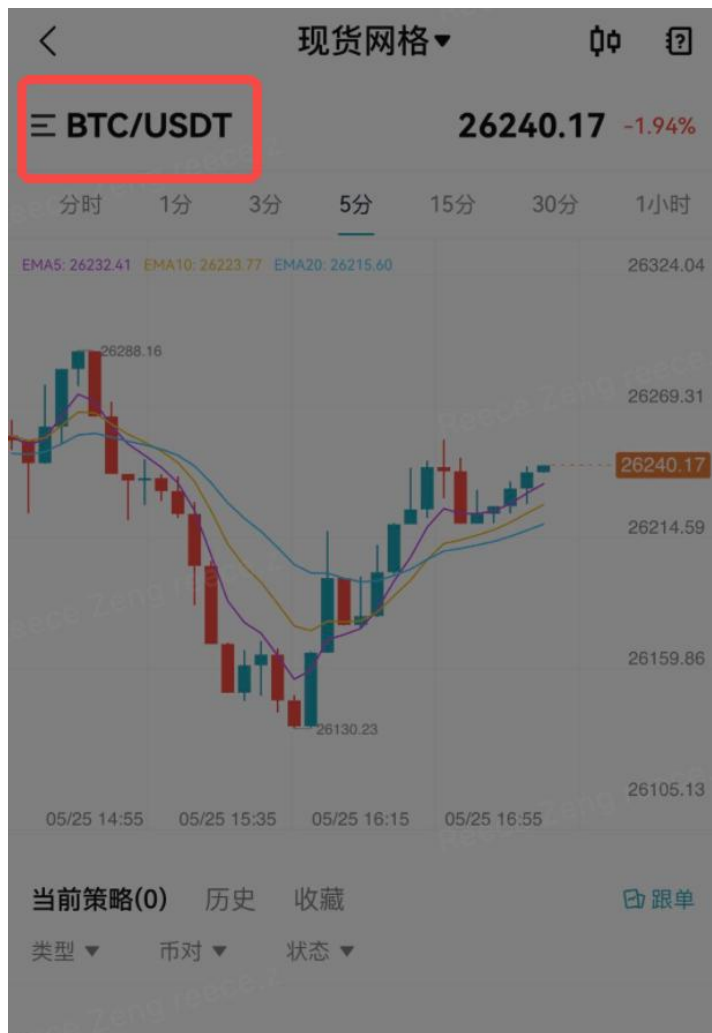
<

现货网格▾

BTC/USDT

26240.17 -1.94%

分时 1分 3分 5分 15分 30分 1小时

EMA5: 26232.41 EMA10: 26223.77 EMA20: 26215.60

26324.04

26288.16

26269.31

26240.17

26214.59

26159.86

26130.23

26105.13

05/25 14:55 05/25 15:35 05/25 16:15 05/25 16:55

当前策略(0) 历史 收藏 跟单

类型 ▾ 币对 ▾ 状态 ▾